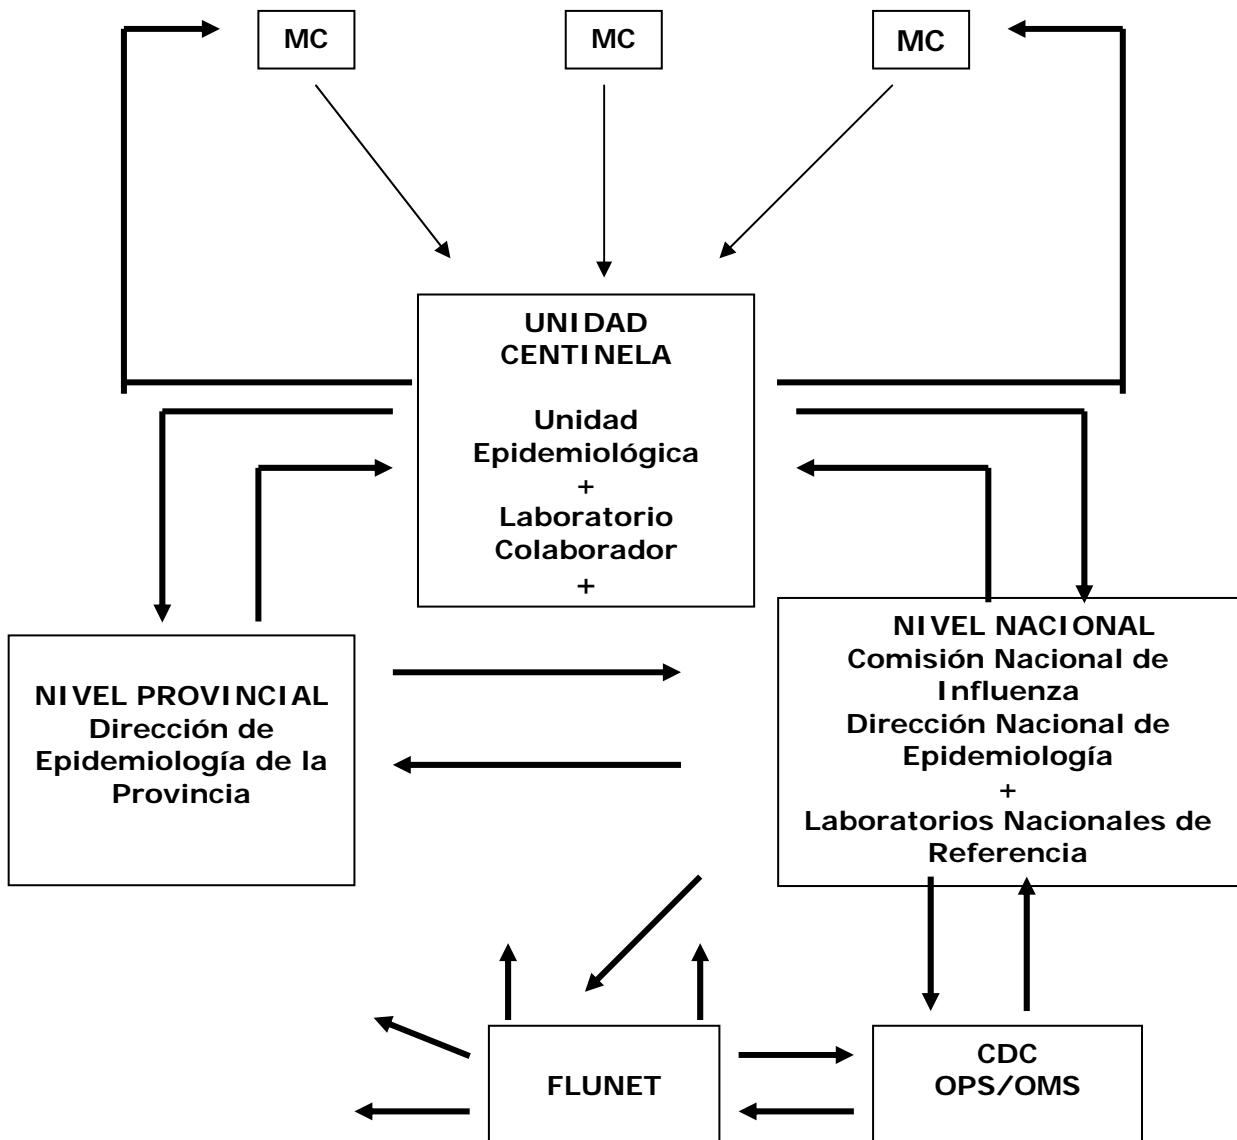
MC

MC

MC

UNIDAD CENTINELA

Unidad Epidemiológica
+
Laboratorio Colaborador
+

NIVEL PROVINCIAL
Dirección de Epidemiología de la Provincia

NIVEL NACIONAL
Comisión Nacional de Influenza
Dirección Nacional de Epidemiología
+
Laboratorios Nacionales de Referencia

FLUNET

CDC
OPS/OMS